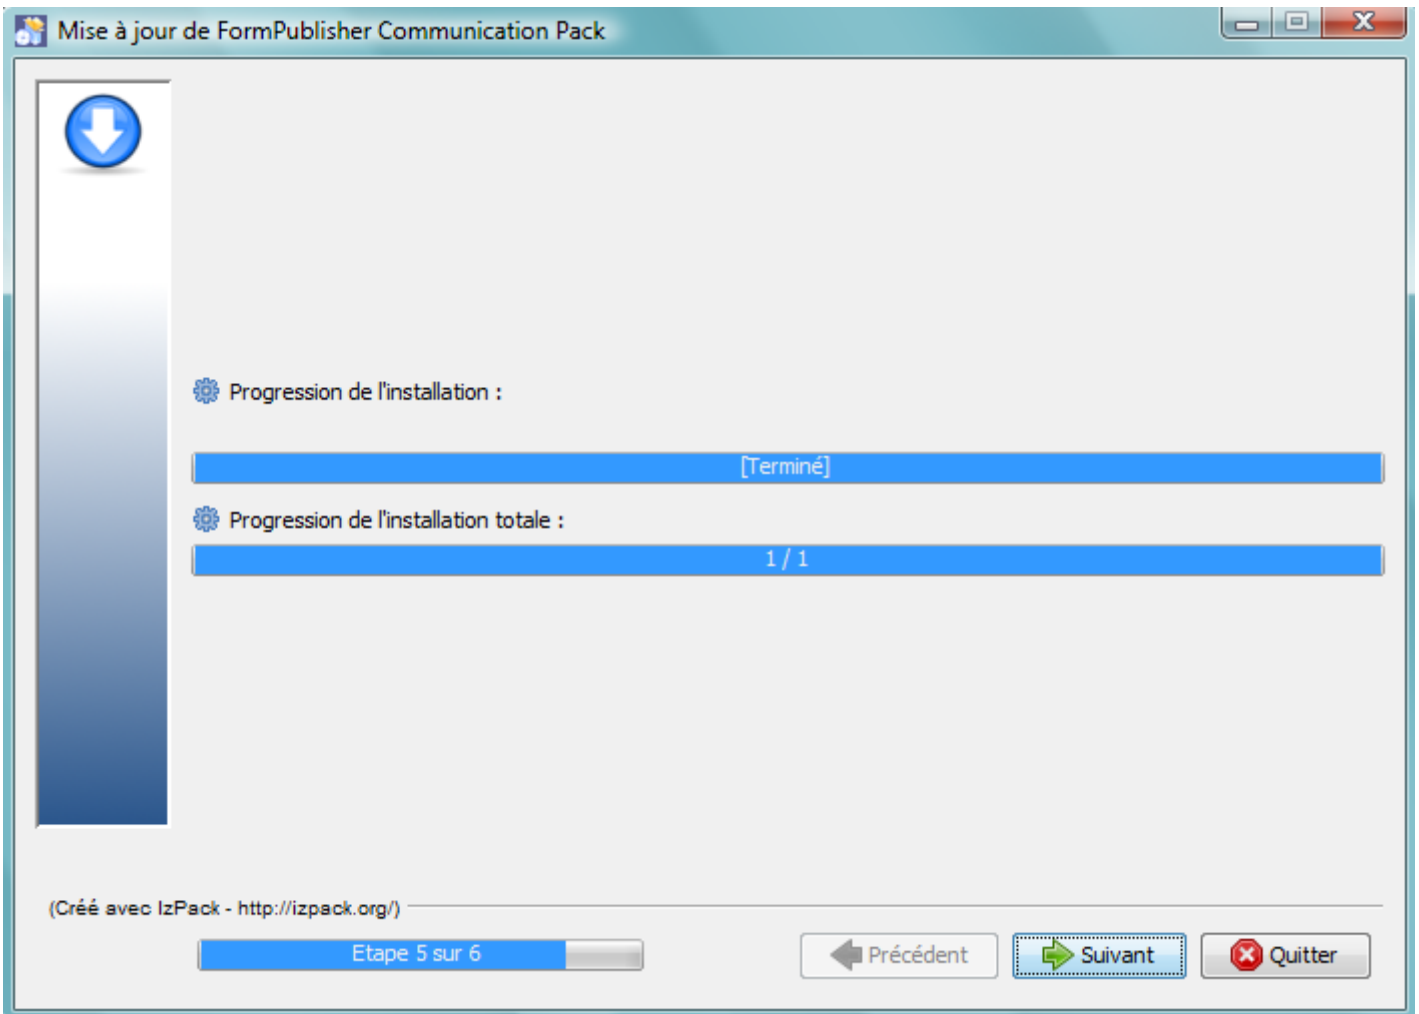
Mise à jour de FormPublisher Communication Pack

Progression de l'installation :

[Terminé]

Progression de l'installation totale :

1 / 1

(Créé avec IzPack - http://izpack.org/)

Etape 5 sur 6

Précédent

Suivant

Quitter